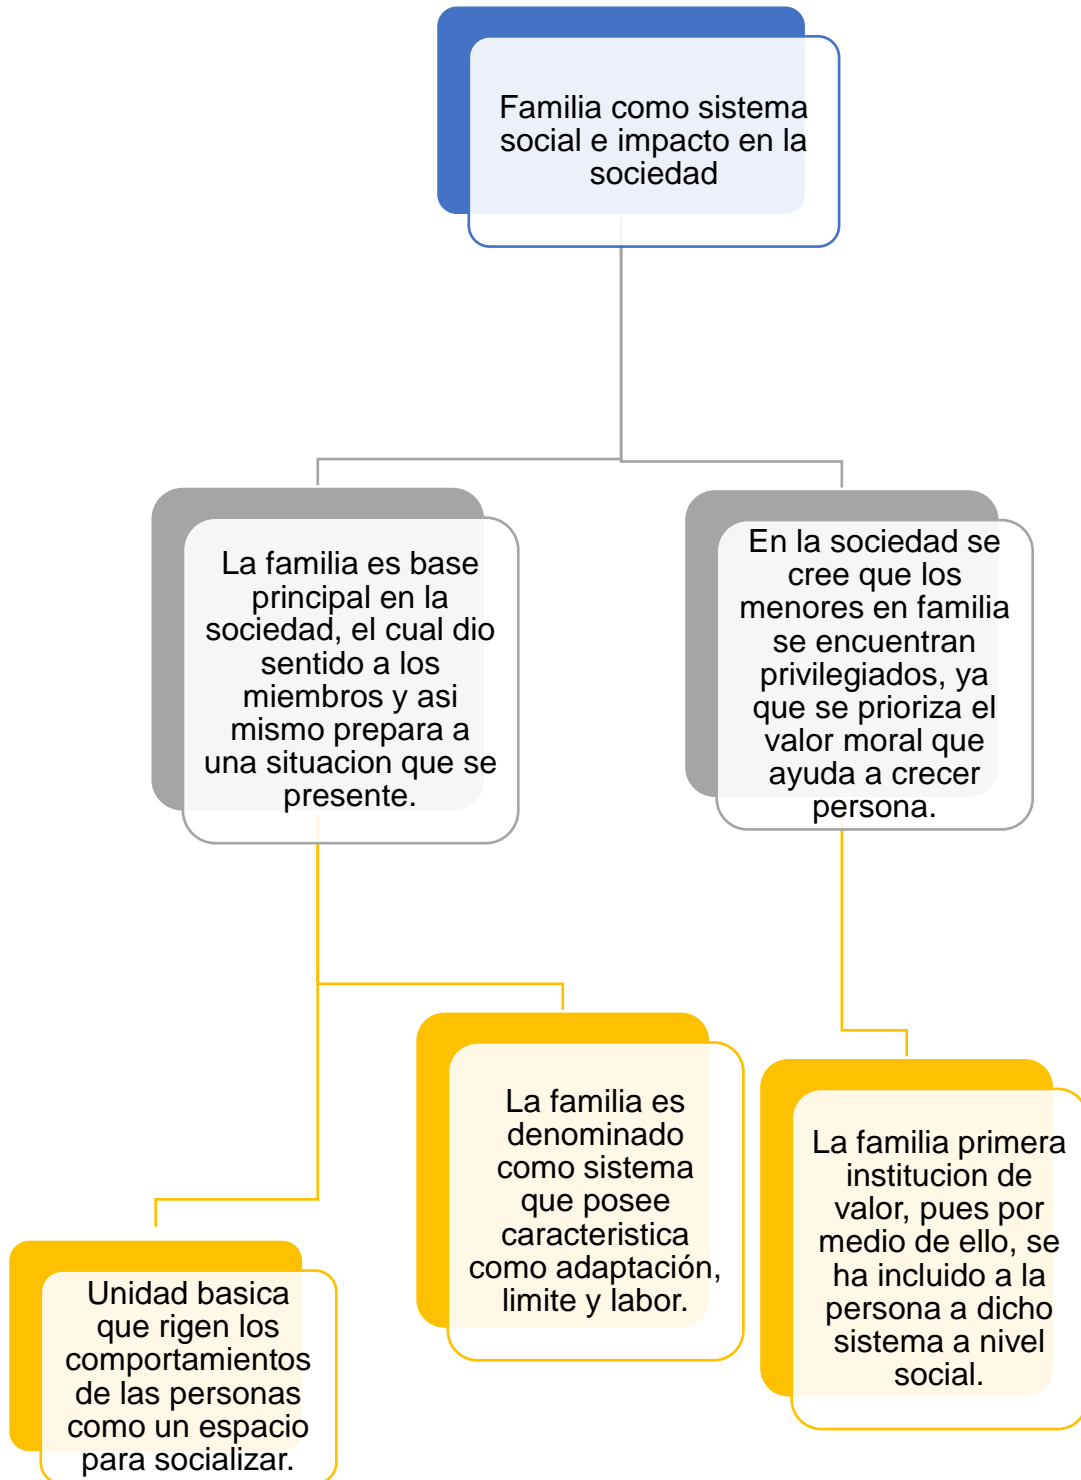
Familia como sistema social e impacto en la sociedad

La familia es base principal en la sociedad, el cual dio sentido a los miembros y asi mismo prepara a una situacion que se presente.

En la sociedad se cree que los menores en familia se encuentran privilegiados, ya que se prioriza el valor moral que ayuda a crecer persona.

Unidad basica que rigen los comportamientos de las personas como un espacio para socializar.

La familia es denominado como sistema que posee caracteristica como adaptación, limite y labor.

La familia primera institucion de valor, pues por medio de ello, se ha incluido a la persona a dicho sistema a nivel social.